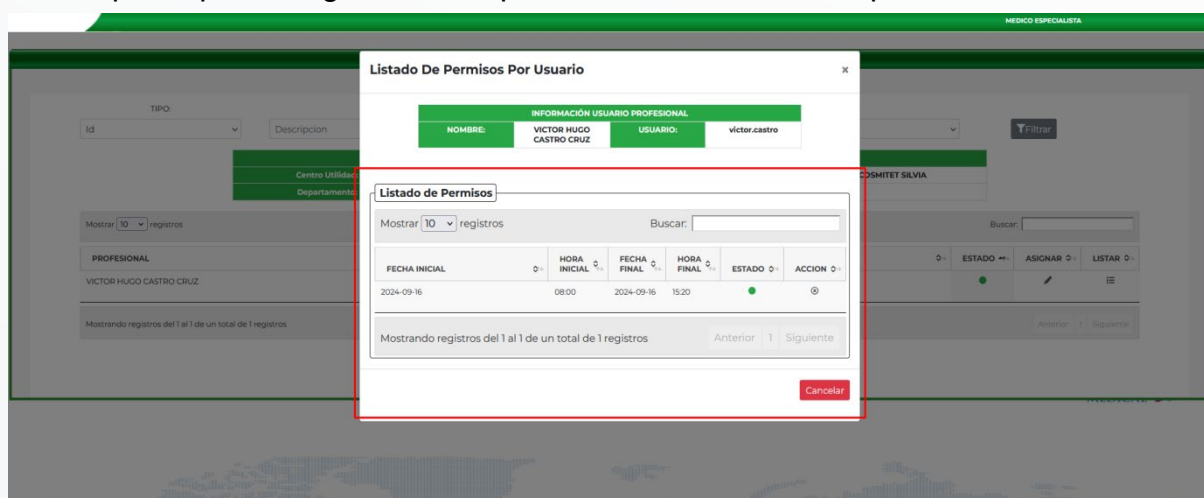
MEDICO ESPECIALISTA

TIPO:

Id

Descripcion

Filtrar

Centro Utilidad

Departamento

OSMITET SILVIA

Mostrar 10 registros

Buscar:

| PROFESIONAL | ESTADO | ASIGNAR | LISTAR |
|---|---|---|---|
| VICTOR HUGO CASTRO CRUZ | ● | | |

Mostrando registros del 1 al 1 de un total de 1 registros

Anterior 1 Siguiente

Listado De Permisos Por Usuario

×

| INFORMACIÓN USUARIO PROFESIONAL | | | |
|---|---|---|---|
| NOMBRE: | VICTOR HUGO CASTRO CRUZ | USUARIO: | victor.castro |

Listado de Permisos

Mostrar 10 registros

Buscar:

| FECHA INICIAL | HORA INICIAL | FECHA FINAL | HORA FINAL | ESTADO | ACCION |
|---|---|---|---|---|---|
| 2024-09-16 | 08:00 | 2024-09-16 | 15:20 | ● | ⊗ |

Mostrando registros del 1 al 1 de un total de 1 registros

Anterior 1 Siguiente

Cancelar